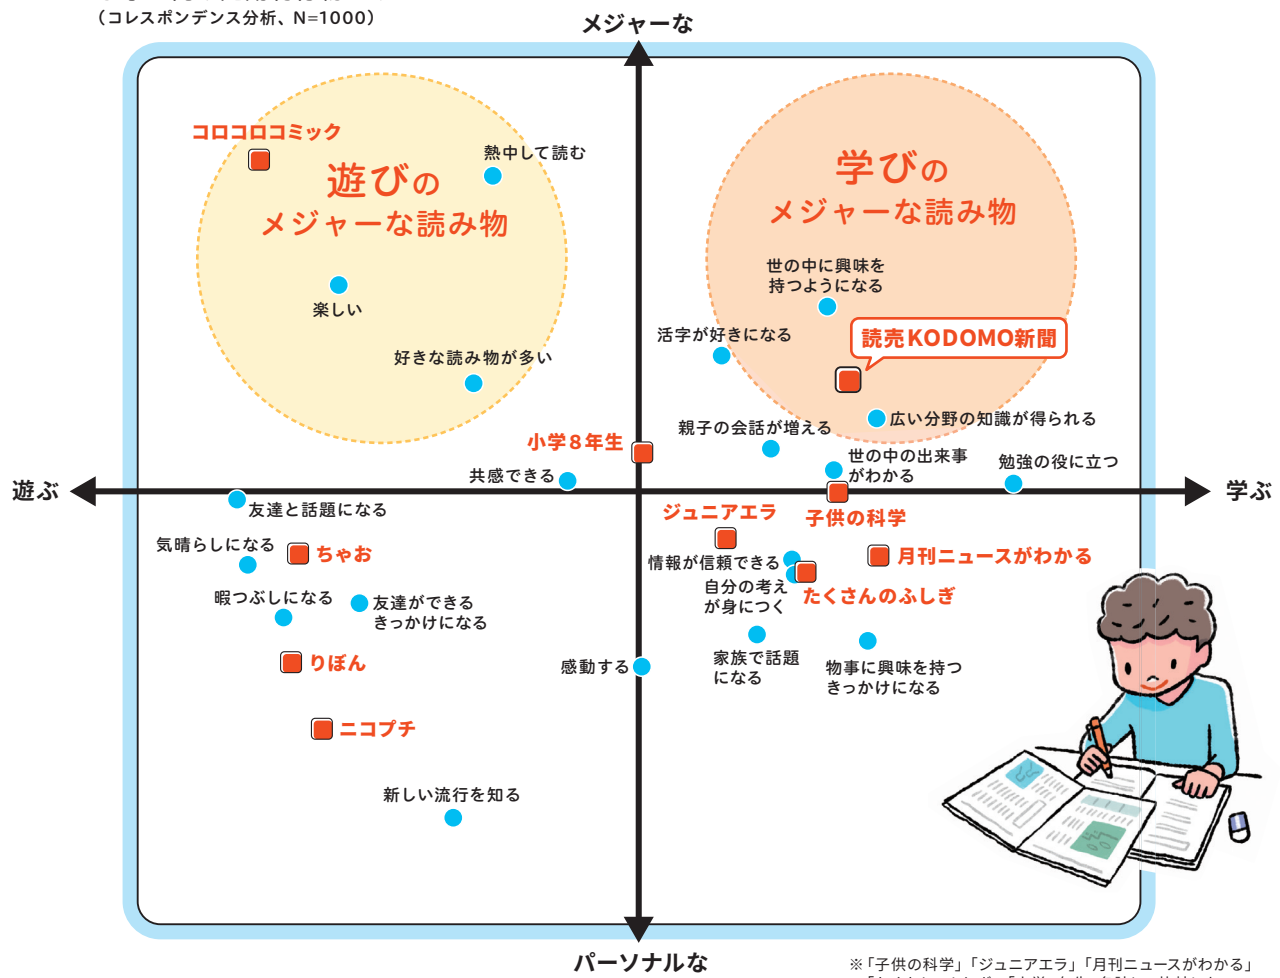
（コレスポンデンス分析、N=1000）

メジャーな

コロコロコミック

遊びの
メジャーな読み物

熱中して読む

楽しい

好きな読み物が多い

学びの
メジャーな読み物

世の中に興味を持つようになる

活字が好きになる

読売KODOMO新聞

広い分野の知識が得られる

親子の会話が増える

小学8年生

共感できる

世の中の出来事がわかる

勉強の役に立つ

遊ぶ

学ぶ

友達と話題になる

ジュニアエラ

子供の科学

気晴らしになる

ちゃお

情報が信頼できる

月刊ニュースがわかる

自分の考えが身につく

たくさんのふしぎ

暇つぶしになる

友達ができるきっかけになる

りぼん

感動する

家族で話題になる

物事に興味を持つきっかけになる

ニコプチ

新しい流行を知る

パーソナルな

※「子供の科学」「ジュニアエラ」「月刊ニュースがわかる」